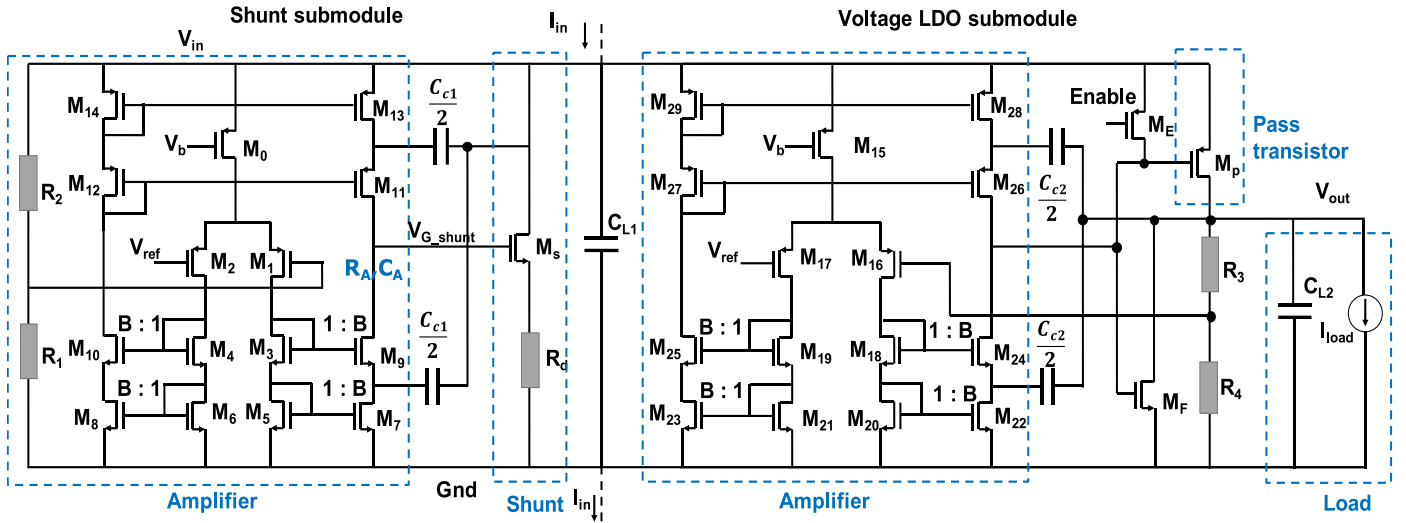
Shunt submodule

Voltage LDO submodule

$V_{in}$

$I_{in}$

$M_{14}$
$M_{13}$
$\frac{C_{c1}}{2}$
$V_b$
$M_0$
$R_2$
$M_{12}$
$M_{11}$
$V_{G\_shunt}$
$M_s$
$C_{L1}$
$V_{ref}$
$M_2$
$M_1$
$R_A, C_A$
$R_1$
$M_{10}$
B : 1
$M_4$
$M_3$
1 : B
$M_9$
$\frac{C_{c1}}{2}$
$R_d$
B : 1
1 : B
$M_8$
$M_6$
$M_5$
$M_7$

$M_{29}$
$M_{28}$
Enable
$M_E$
Pass transistor
$V_b$
$M_{15}$
$M_p$
$M_{27}$
$M_{26}$
$\frac{C_{c2}}{2}$
$V_{out}$
$V_{ref}$
$M_{17}$
$M_{16}$
$R_3$
$C_{L2}$
$I_{load}$
$M_{25}$
B : 1
$M_{19}$
$M_{18}$
1 : B
$M_{24}$
$\frac{C_{c2}}{2}$
B : 1
1 : B
$R_4$
$M_F$
$M_{23}$
$M_{21}$
$M_{20}$
$M_{22}$

Amplifier
Gnd
Shunt
$I_{in}$
Amplifier
Load